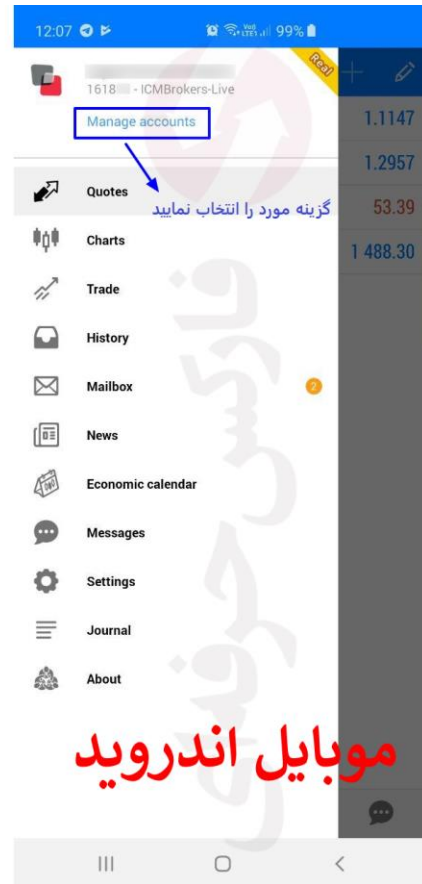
12:07 99%

1618 - ICMBrokers-Live

Real

Manage accounts

گزینه مورد را انتخاب نمایید

1.1147

1.2957

53.39

1 488.30

Quotes

Charts

Trade

History

Mailbox 2

News

Economic calendar

Messages

Settings

Journal

About

موبایل اندروید

فارکس حرفه ای